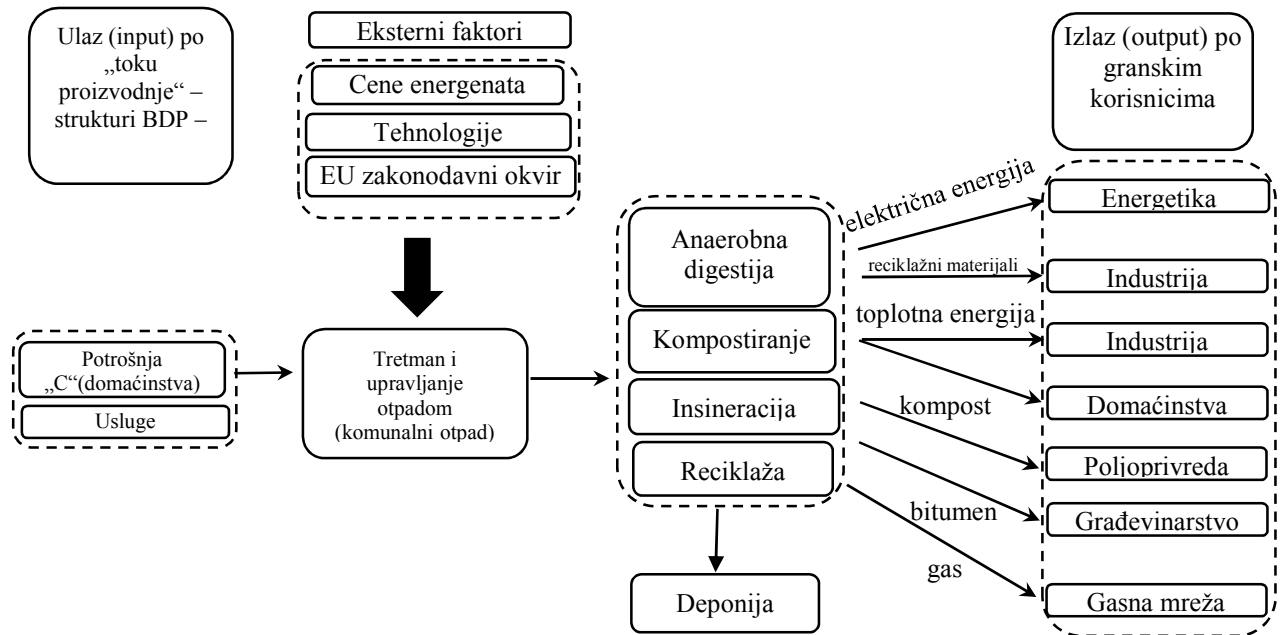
Ulaz (input) po „toku proizvodnje" – strukturi BDP –

Eksterni faktori

Cene energenata

Tehnologije

EU zakonodavni okvir

Izlaz (output) po granskim korisnicima

Potrošnja „C"(domaćinstva)

Usluge

Tretman i upravljanje otpadom (komunalni otpad)

Anaerobna digestija

Kompostiranje

Insineracija

Reciklaža

Deponija

električna energija

reciklažni materijali

toplotna energija

kompost

bitumen

gas

Energetika

Industrija

Industrija

Domaćinstva

Poljoprivreda

Građevinarstvo

Gasna mreža